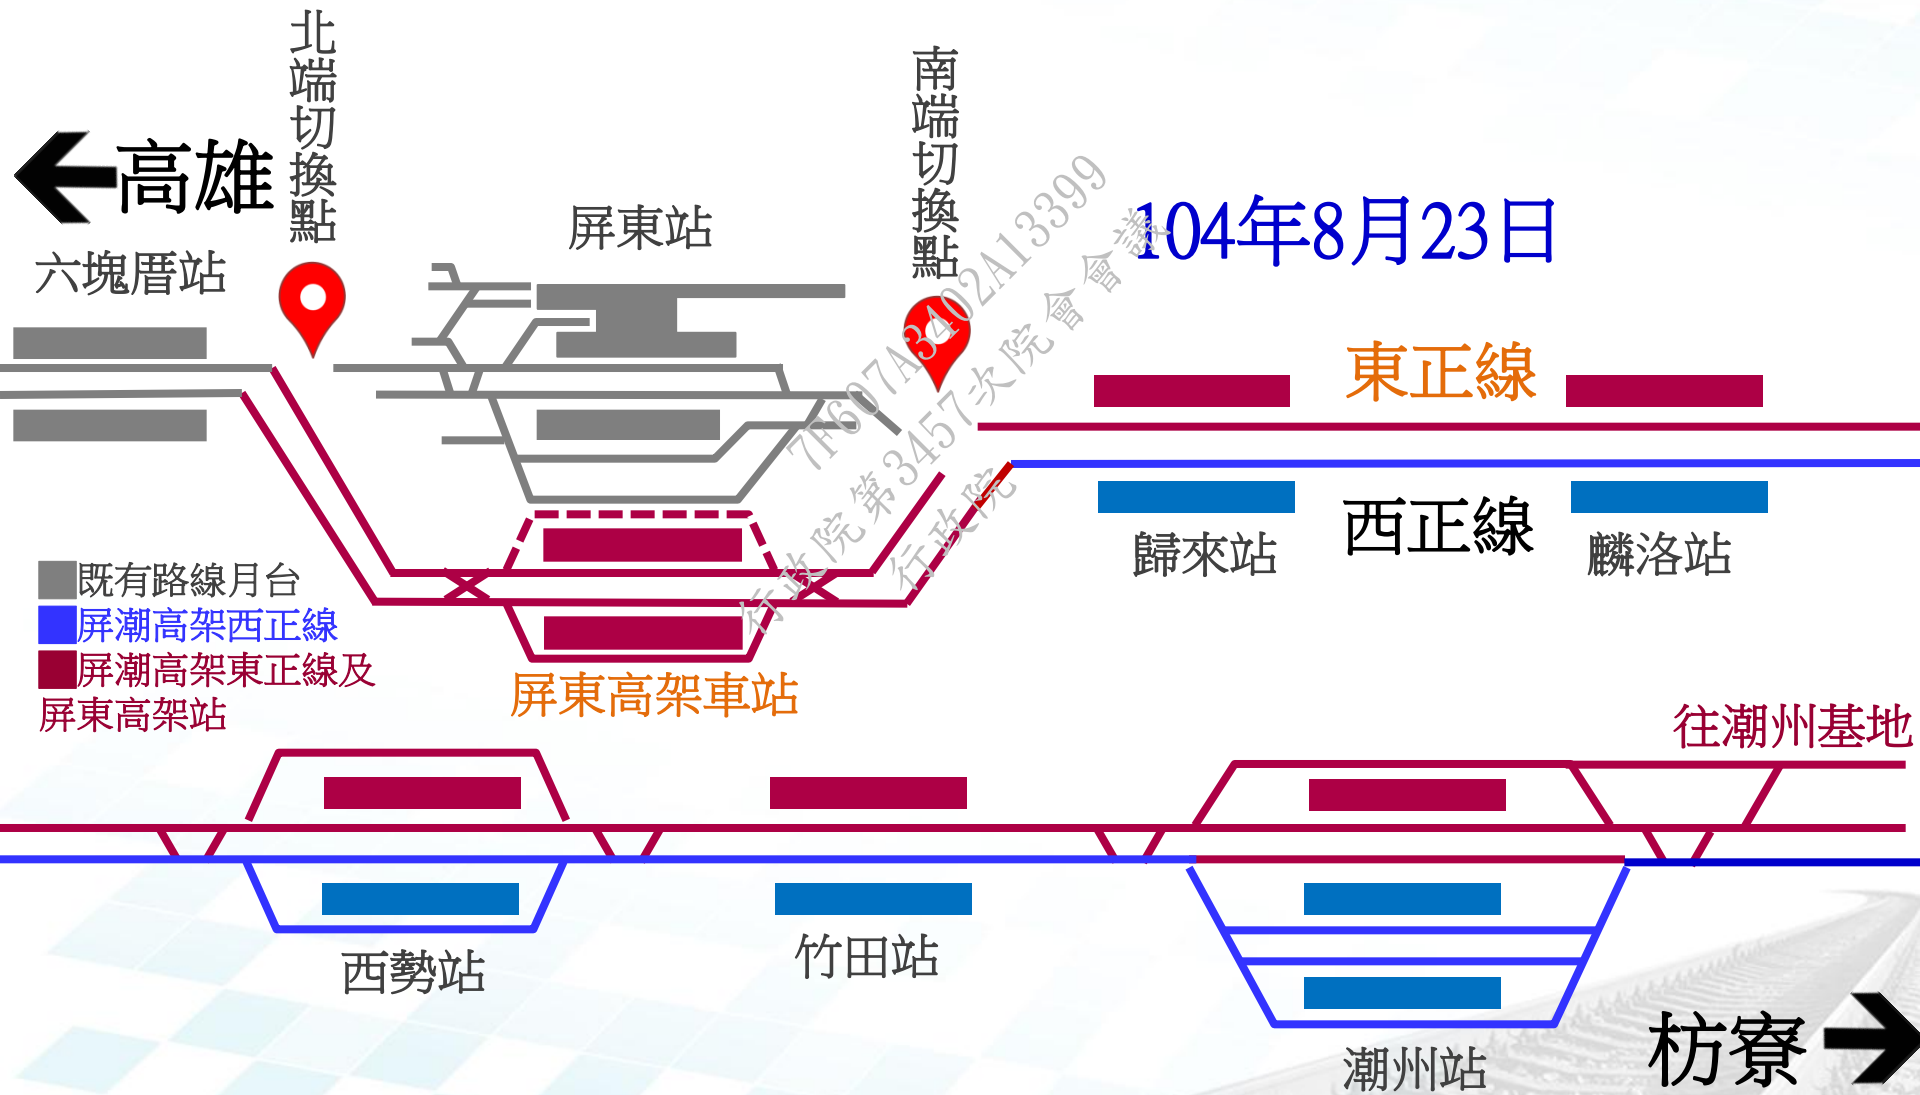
高雄

北端切換點

六塊厝站

屏東站

南端切換點

7F607A3402A13399
行政院第3457次院會會議
行政院

104年8月23日

東正線

西正線

歸來站

麟洛站

既有路線月台
屏潮高架西正線
屏潮高架東正線及屏東高架站

屏東高架車站

往潮州基地

西勢站

竹田站

潮州站

枋寮